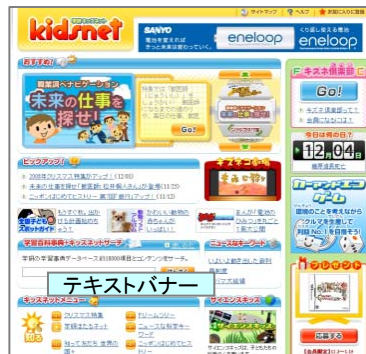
kidsnet

サイトマップ　ヘルプ　お気に入りに登録

SANYO
eneloop
くり返し使える電池
eneloop

おすすめ!

職業探ナビゲーション
未来の仕事を探せ!

Go!

キッズ検索窓
Go!

今日は何の日?
12 04

ピックアップ!
2008年クリスマス特集[アップ!(12/02)
未来の仕事を探せ!「新聞社 記者編」(11/25)

キラキラ家電

学習百科事典 キッズネットサーチ

ニュースなキーワード

テキストバナー

キッズネットメニュー

クリスマス特集

サイエンスキッズ

プレゼント

応募する